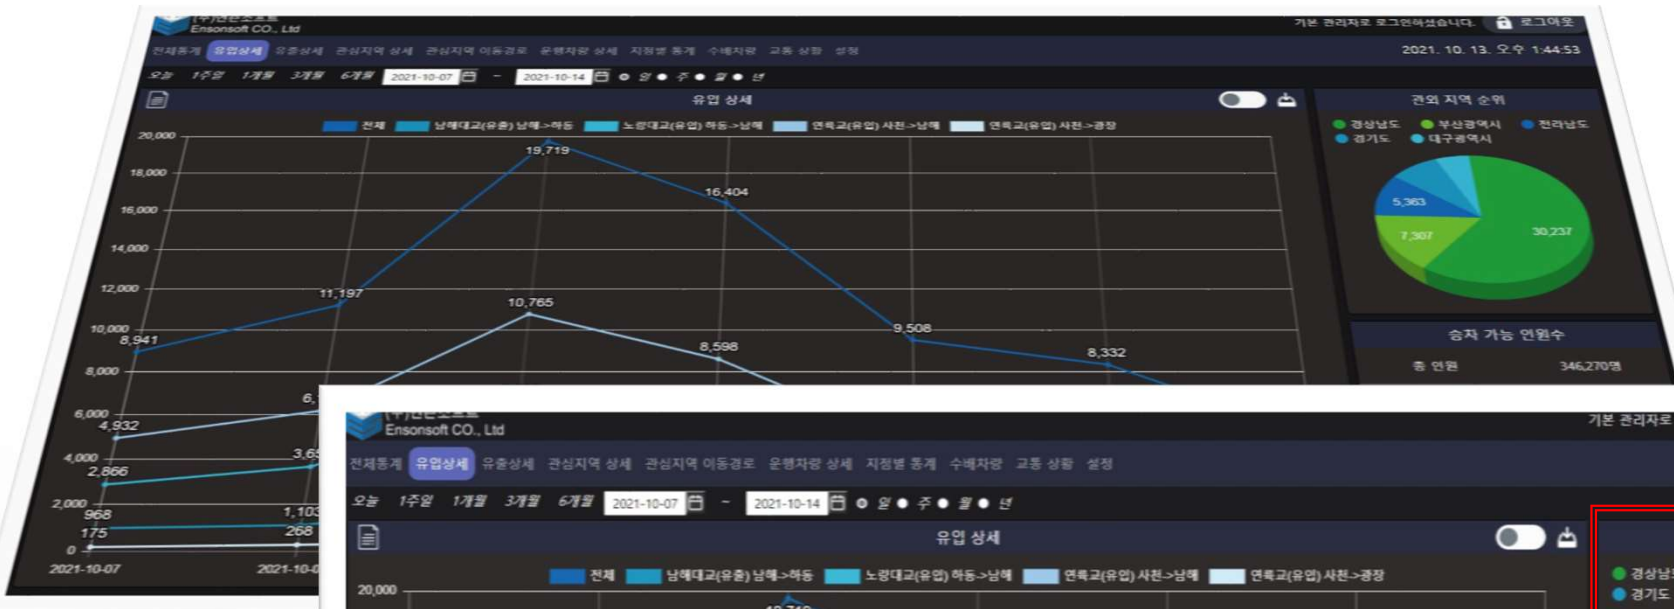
(주)엔슨소프트
Ensonsoft CO., Ltd

기본 관리자로 로그인하셨습니다. 로그아웃

전체통계 유입상세 유출상세 관심지역 상세 관심지역 이동경로 운행차량 상세 지정별 통계 수배차량 교통 상황 설정

2021. 10. 13. 오후 1:44:53

오늘 1주일 1개월 3개월 6개월 2021-10-07 ~ 2021-10-14 일 주 월 년

유입 상세

전체 남해대교(유출) 남해->하동 노량대교(유입) 하동->남해 연륙교(유입) 사천->남해 연륙교(유입) 사천->광장

20,000
18,000
16,000
14,000
12,000
10,000
8,000
6,000
4,000
2,000
0

19,719
16,404
11,197
10,765
9,508
8,941
8,598
8,332
6,
4,932
3,65
2,866
1,103
968
268
175

2021-10-07
2021-10-0

관외 지역 순위

경상남도 부산광역시 전라남도 경기도 대구광역시

5,363
7,307
30,237

승차 가능 인원수

총 인원 346,270명

(주)엔슨소프트
Ensonsoft CO., Ltd

기본 관리자로

전체통계 유입상세 유출상세 관심지역 상세 관심지역 이동경로 운행차량 상세 지정별 통계 수배차량 교통 상황 설정

오늘 1주일 1개월 3개월 6개월 2021-10-07 ~ 2021-10-14 일 주 월 년

유입 상세

전체 남해대교(유출) 남해->하동 노량대교(유입) 하동->남해 연륙교(유입) 사천->남해 연륙교(유입) 사천->광장

20,000

경상남
경기도